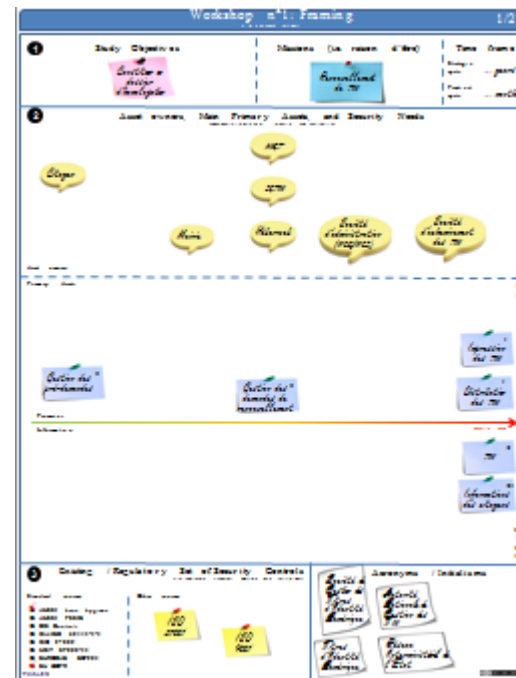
Workshop n°1: Framing

1/2

1

Study Objectives

Certifier un dossier d'homologation

Missions (ie. raison d'être)

Recrutement de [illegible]

Time frame

Strategic cycle: ... years

Tactical cycle: ... months

2

Asset owners, Main Primary Assets, and Security Needs

Clergé

Mairie

MOT

DPR

Préfecture

Société d'Administration (missions)

Société d'hébergement des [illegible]

Asset owners

Primary Assets

Gestion des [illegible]

Gestion des demandes de recrutement

Information des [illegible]

Orientation des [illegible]

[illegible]

Informations des citoyens

Process

Information

3

Existing / Regulatory Set of Security Controls

Standard name

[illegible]

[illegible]

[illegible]

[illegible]

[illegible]

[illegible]

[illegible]

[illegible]

ISO 27001

ISO 27002

Acronyms / Initialisms

Société de Gestion de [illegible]

Activités Générales de Gestion des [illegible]

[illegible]

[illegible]